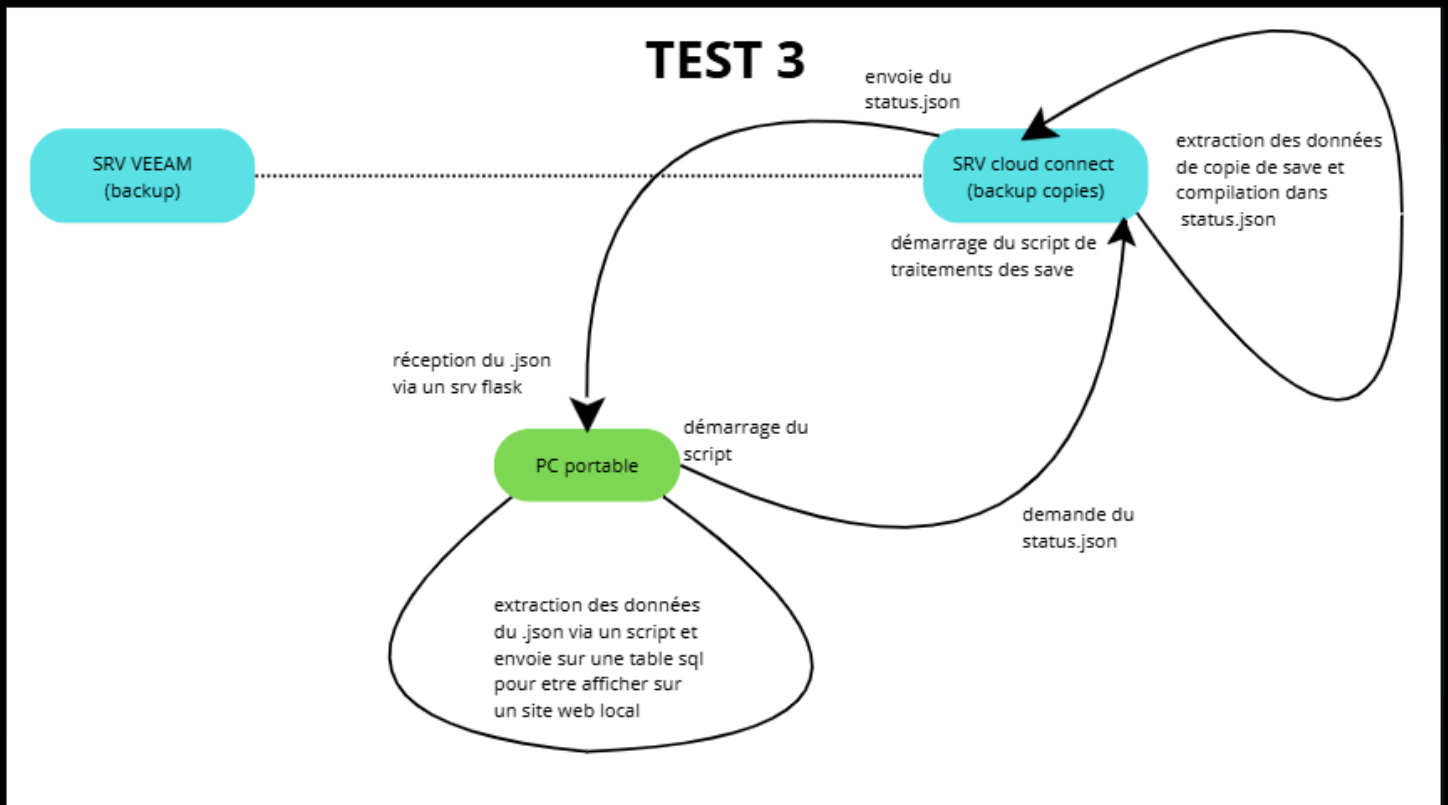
TEST 3

envoie du status.json

SRV VEEAM (backup)

SRV cloud connect (backup copies)

extraction des données de copie de save et compilation dans status.json

démarrage du script de traitements des save

réception du .json via un srv flask

PC portable

démarrage du script

demande du status.json

extraction des données du .json via un script et envoie sur une table sql pour etre afficher sur un site web local